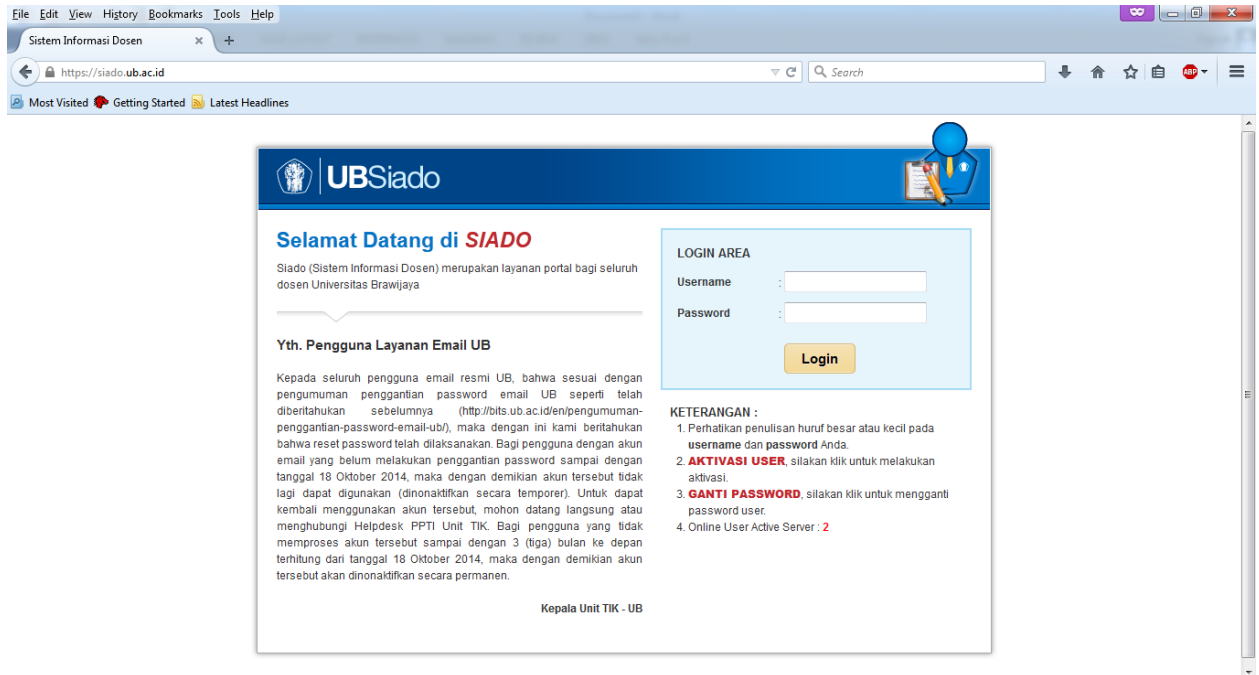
File Edit View History Bookmarks Tools Help

Sistem Informasi Dosen ×

https://siado.ub.ac.id

Search

Most Visited Getting Started Latest Headlines

UBSiado

Selamat Datang di SIADO

Siado (Sistem Informasi Dosen) merupakan layanan portal bagi seluruh dosen Universitas Brawijaya

Yth. Pengguna Layanan Email UB

Kepada seluruh pengguna email resmi UB, bahwa sesuai dengan pengumuman penggantian password email UB seperti telah diberitahukan sebelumnya (http://bits.ub.ac.id/en/pengumuman-penggantian-password-email-ub/), maka dengan ini kami beritahukan bahwa reset password telah dilaksanakan. Bagi pengguna dengan akun email yang belum melakukan penggantian password sampai dengan tanggal 18 Oktober 2014, maka dengan demikian akun tersebut tidak lagi dapat digunakan (dinonaktifkan secara temporer). Untuk dapat kembali menggunakan akun tersebut, mohon datang langsung atau menghubungi Helpdesk PPTI Unit TIK. Bagi pengguna yang tidak memproses akun tersebut sampai dengan 3 (tiga) bulan ke depan terhitung dari tanggal 18 Oktober 2014, maka dengan demikian akun tersebut akan dinonaktifkan secara permanen.

Kepala Unit TIK - UB

LOGIN AREA

Username :

Password :

Login

KETERANGAN :
1. Perhatikan penulisan huruf besar atau kecil pada username dan password Anda.
2. AKTIVASI USER, silakan klik untuk melakukan aktivasi.
3. GANTI PASSWORD, silakan klik untuk mengganti password user.
4. Online User Active Server : 2